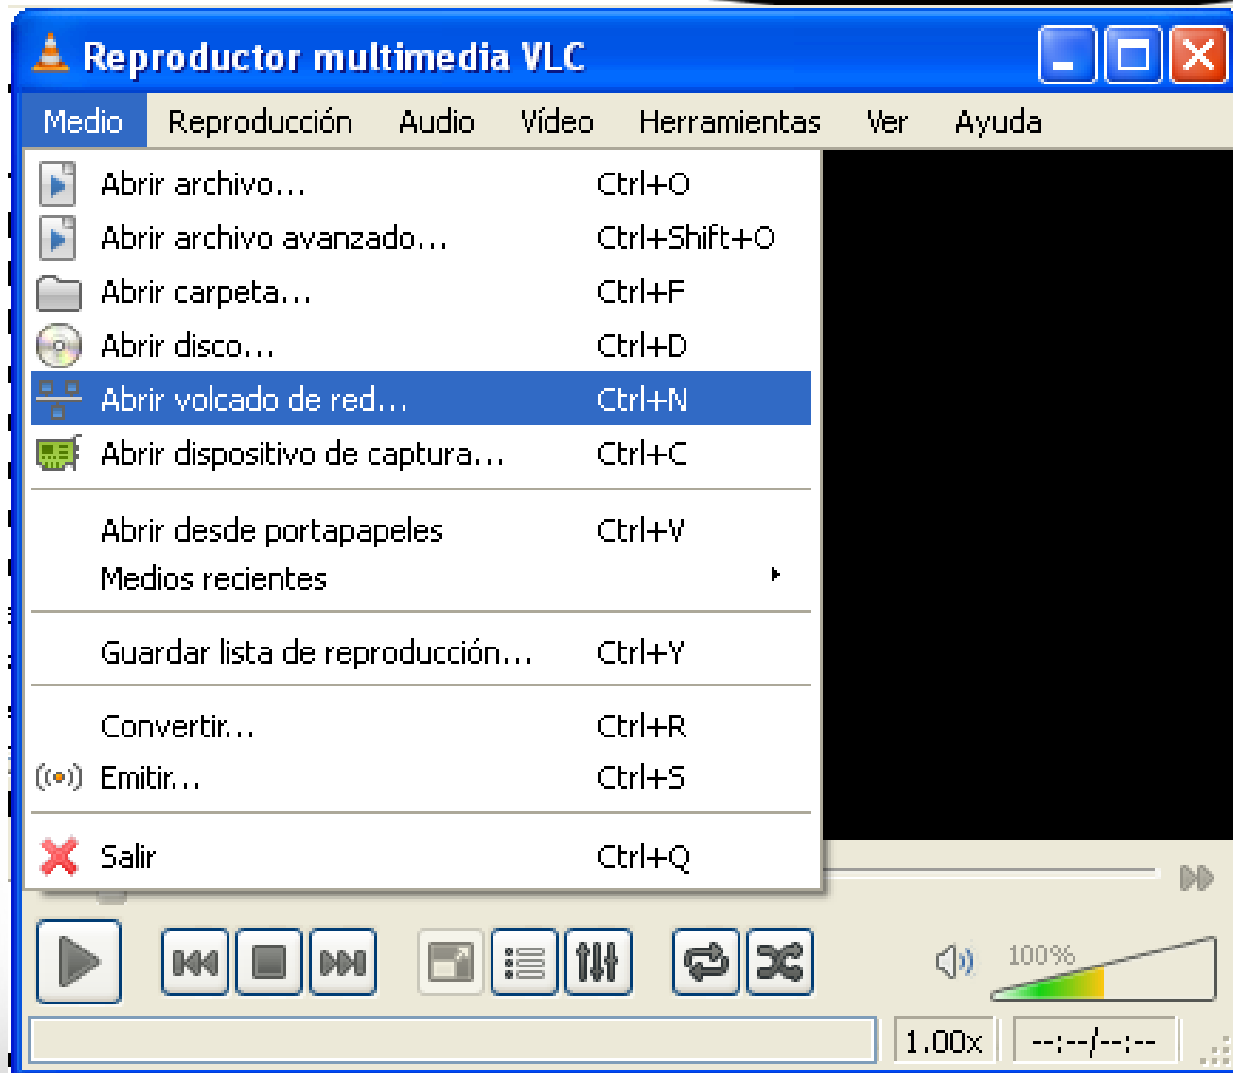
Reproductor multimedia VLC

Medio Reproducción Audio Vídeo Herramientas Ver Ayuda

Abrir archivo... Ctrl+O
Abrir archivo avanzado... Ctrl+Shift+O
Abrir carpeta... Ctrl+F
Abrir disco... Ctrl+D
Abrir volcado de red... Ctrl+N
Abrir dispositivo de captura... Ctrl+C

Abrir desde portapapeles Ctrl+V
Medios recientes

Guardar lista de reproducción... Ctrl+Y

Convertir... Ctrl+R
Emitir... Ctrl+S

Salir Ctrl+Q

100%

1.00x --:--/--:--